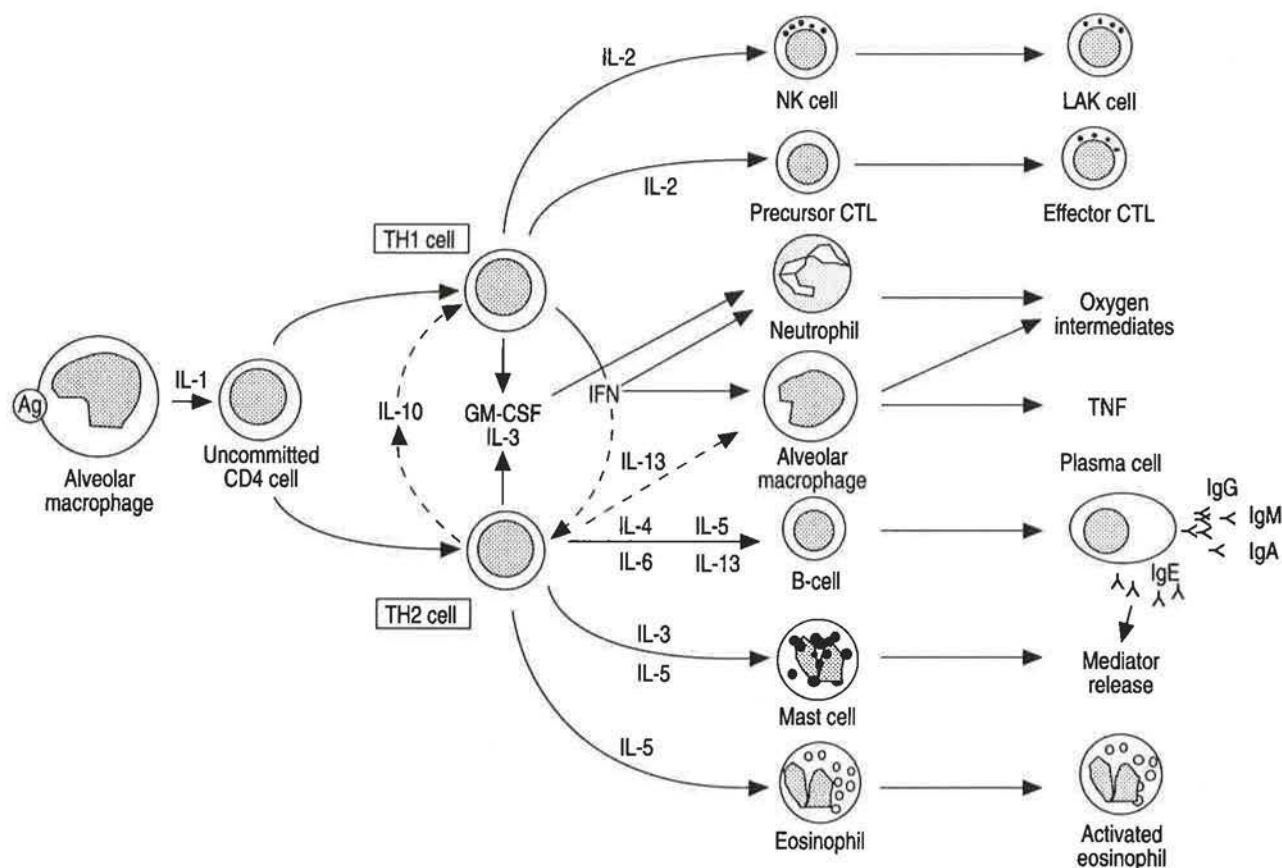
IL-2

NK cell

LAK cell

IL-2

Precursor CTL

Effector CTL

TH1 cell

Neutrophil

Oxygen intermediates

Ag

IL-1

Alveolar macrophage

Uncommitted CD4 cell

IL-10

GM-CSF
IL-3

IFN

TNF

IL-13

Alveolar macrophage

Plasma cell

IgG

IgM

IgA

IL-4

IL-5

IL-6

IL-13

B-cell

IgE

TH2 cell

IL-3

IL-5

Mast cell

Mediator release

IL-5

Eosinophil

Activated eosinophil